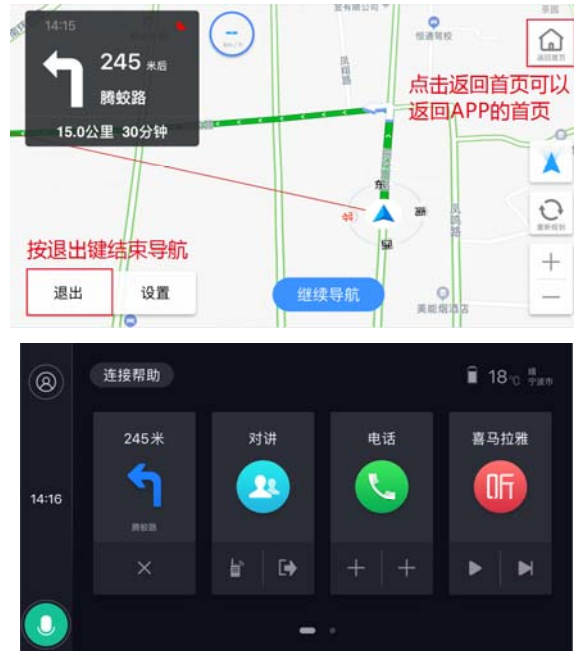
14:15

245 米后

腾蛟路

15.0公里 30分钟

恒通学校

凤翔路

返回首页

点击返回首页可以返回APP的首页

重新规划

东

西

南

北

按退出键结束导航

退出

设置

继续导航

美能烟酒店

连接帮助

18°C 宁波市

14:16

245米

腾蛟路

对讲

电话

喜马拉雅